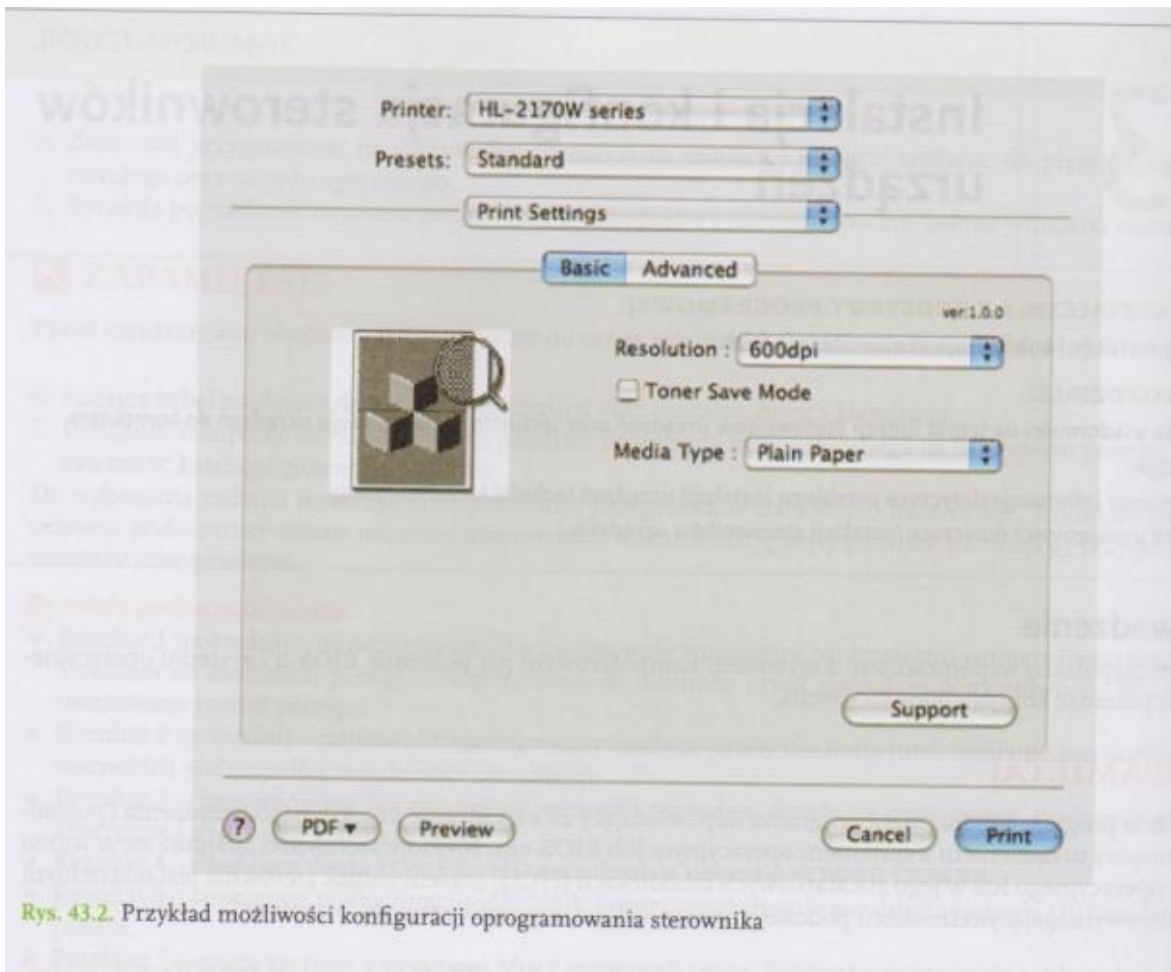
Printer: HL-2170W series

Presets: Standard

Print Settings

Basic Advanced

ver.1.0.0

Resolution : 600dpi

Toner Save Mode

Media Type : Plain Paper

Support

? PDF ▾ Preview

Cancel Print

Rys. 43.2. Przykład możliwości konfiguracji oprogramowania sterownika